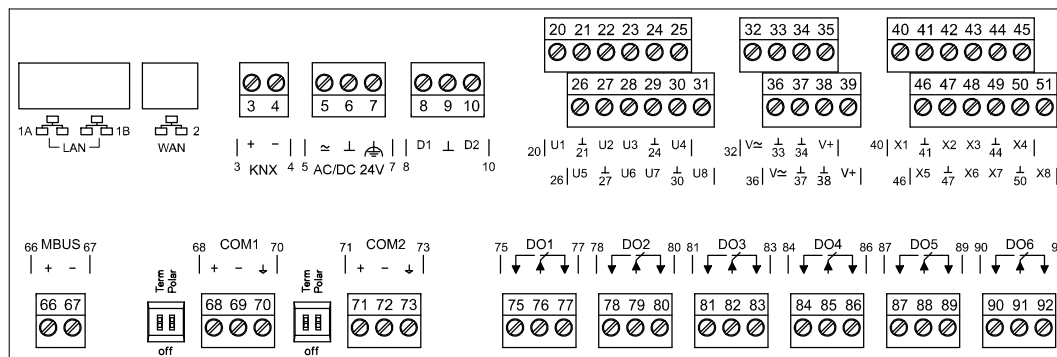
20 21 22 23 24 25
26 27 28 29 30 31
32 33 34 35
36 37 38 39
40 41 42 43 44 45
46 47 48 49 50 51

1A LAN 1B
2 WAN

3 4
5 6 7
8 9 10

+ −
3 KNX 4
≃ ⊥
5 AC/DC 24V 7
D1 ⊥ D2
8 10

20 U1 $\frac{\perp}{21}$ U2 U3 $\frac{\perp}{24}$ U4
26 U5 $\frac{\perp}{27}$ U6 U7 $\frac{\perp}{30}$ U8

32 V≃ $\frac{\perp}{33}$ $\frac{\perp}{34}$ V+
36 V≃ $\frac{\perp}{37}$ $\frac{\perp}{38}$ V+

40 X1 $\frac{\perp}{41}$ X2 X3 $\frac{\perp}{44}$ X4
46 X5 $\frac{\perp}{47}$ X6 X7 $\frac{\perp}{50}$ X8

66 MBUS 67
+ −
66 67

Term Polar
off

68 COM1 70
+ − ⏚
68 69 70

Term Polar
off

71 COM2 73
+ − ⏚
71 72 73

75 DO1 77
78 DO2 80
81 DO3 83
84 DO4 86
87 DO5 89
90 DO6 9

75 76 77
78 79 80
81 82 83
84 85 86
87 88 89
90 91 92